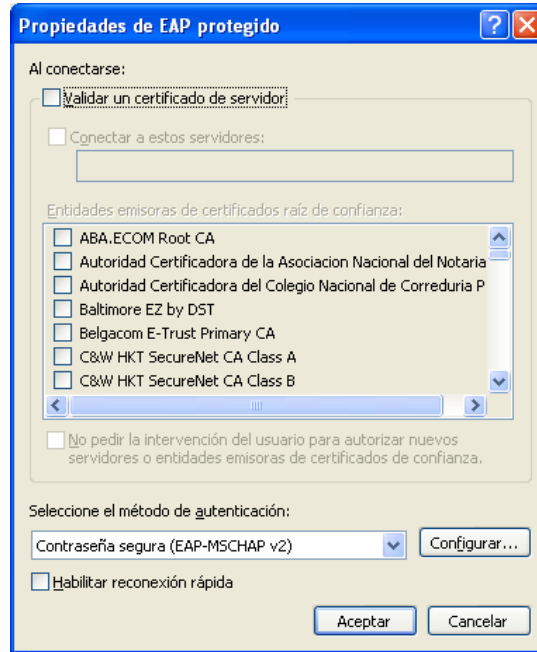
Propiedades de EAP protegido

Al conectarse:

Validar un certificado de servidor

Conectar a estos servidores:

Entidades emisoras de certificados raíz de confianza:

ABA.ECOM Root CA
Autoridad Certificadora de la Asociacion Nacional del Notaria
Autoridad Certificadora del Colegio Nacional de Correduria P
Baltimore EZ by DST
Belgacom E-Trust Primary CA
C&W HKT SecureNet CA Class A
C&W HKT SecureNet CA Class B

No pedir la intervención del usuario para autorizar nuevos servidores o entidades emisoras de certificados de confianza.

Seleccione el método de autenticación:

Contraseña segura (EAP-MSCHAP v2)

Configurar...

Habilitar reconexión rápida

Aceptar

Cancelar